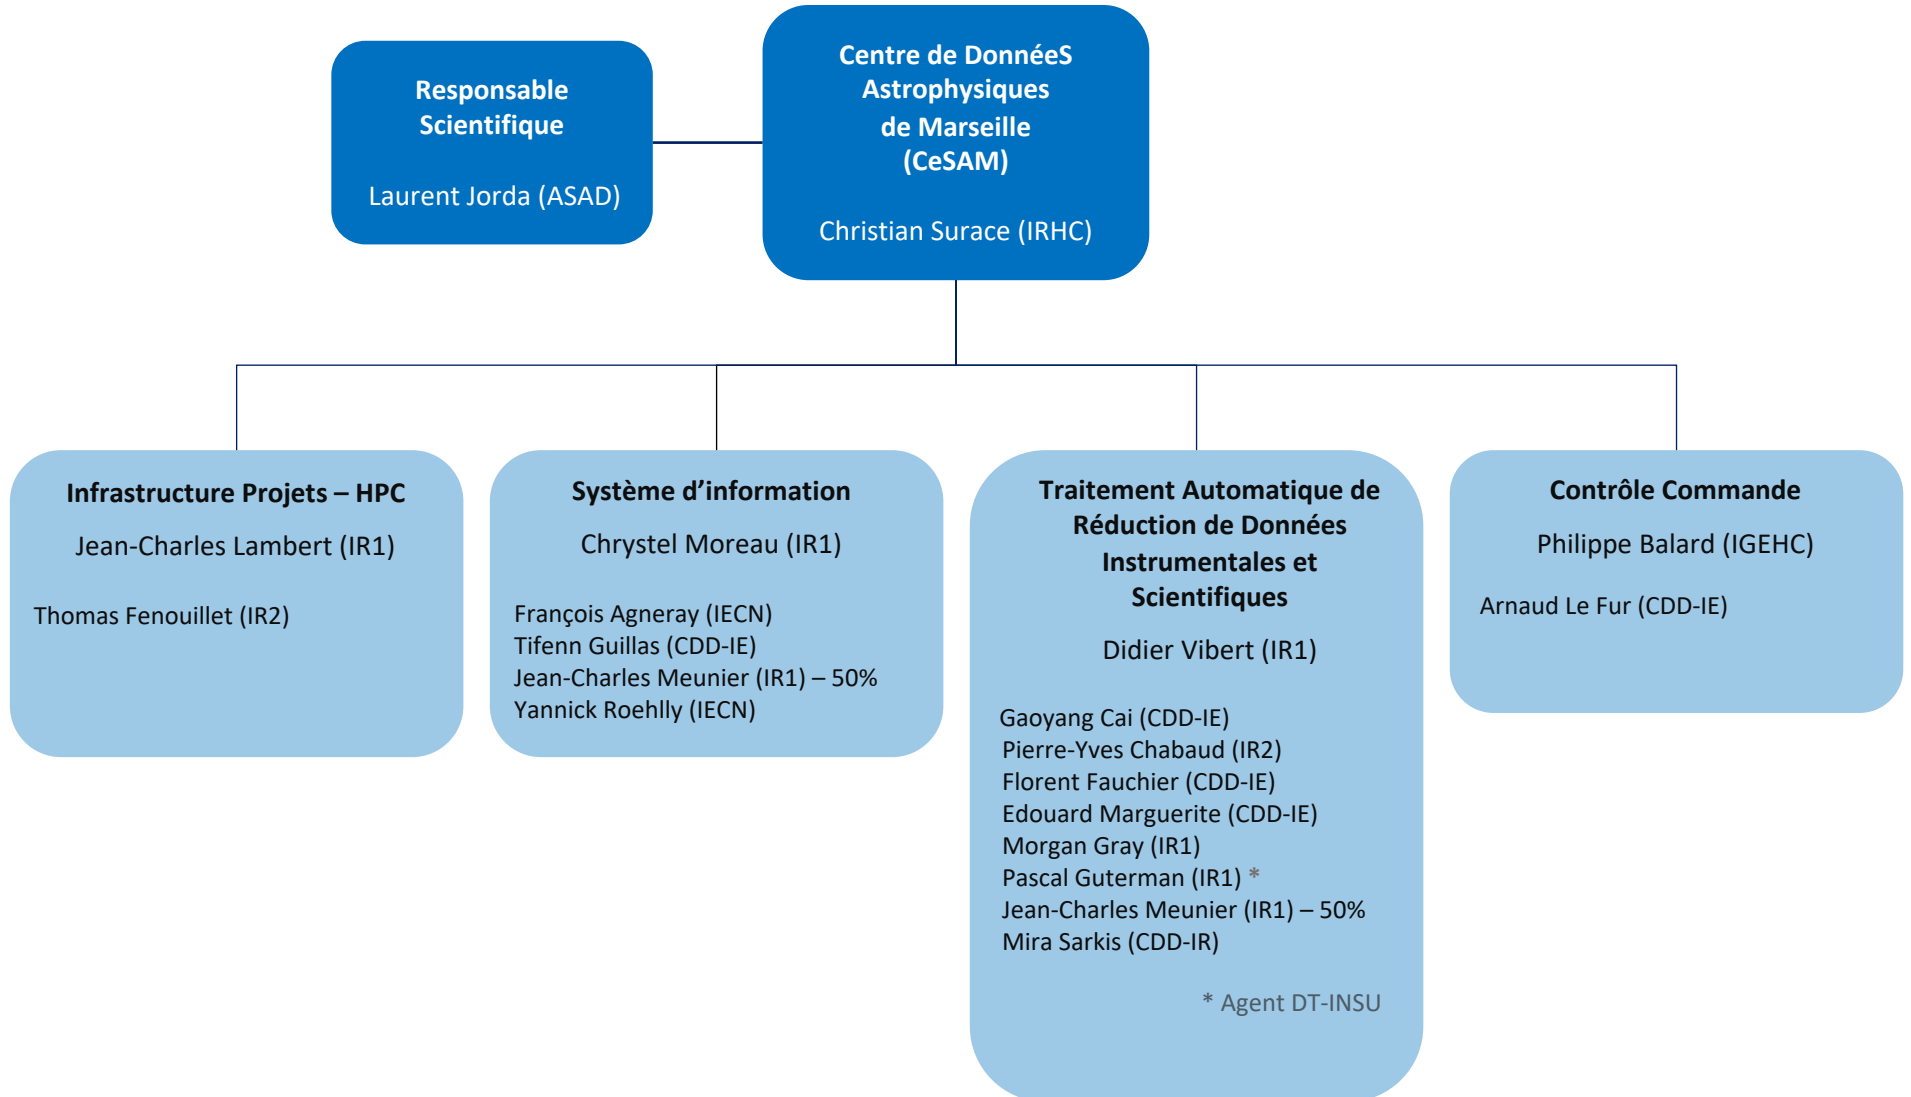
Responsable Scientifique

Laurent Jorda (ASAD)

Centre de DonnéeS Astrophysiques de Marseille (CeSAM)

Christian Surace (IRHC)

Infrastructure Projets – HPC

Jean-Charles Lambert (IR1)

Thomas Fenouillet (IR2)

Système d'information

Chrystel Moreau (IR1)

François Agneray (IECN)
Tifenn Guillas (CDD-IE)
Jean-Charles Meunier (IR1) – 50%
Yannick Roehlly (IECN)

Traitement Automatique de Réduction de Données Instrumentales et Scientifiques

Didier Vibert (IR1)

Gaoyang Cai (CDD-IE)
Pierre-Yves Chabaud (IR2)
Florent Fauchier (CDD-IE)
Edouard Marguerite (CDD-IE)
Morgan Gray (IR1)
Pascal Guterman (IR1) *
Jean-Charles Meunier (IR1) – 50%
Mira Sarkis (CDD-IR)

* Agent DT-INSU

Contrôle Commande

Philippe Balard (IGEHC)

Arnaud Le Fur (CDD-IE)